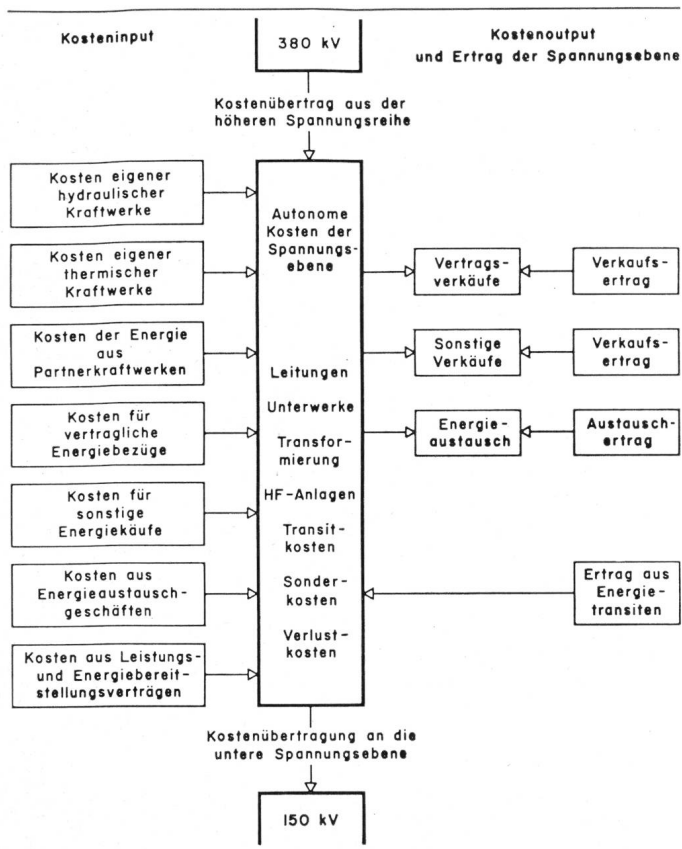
Kosteninput

380 kV

Kostenoutput und Ertrag der Spannungsebene

Kostenübertrag aus der höheren Spannungsreihe

Kosten eigener hydraulischer Kraftwerke

Kosten eigener thermischer Kraftwerke

Kosten der Energie aus Partnerkraftwerken

Kosten für vertragliche Energiebezüge

Kosten für sonstige Energiekäufe

Kosten aus Energieaustauschgeschäften

Kosten aus Leistungs- und Energiebereitstellungsverträgen

Autonome Kosten der Spannungsebene

Leitungen

Unterwerke

Transformierung

HF-Anlagen

Transitkosten

Sonderkosten

Verlustkosten

Vertragsverkäufe

Verkaufsertrag

Sonstige Verkäufe

Verkaufsertrag

Energieaustausch

Austauschertrag

Ertrag aus Energietransiten

Kostenübertragung an die untere Spannungsebene

150 kV